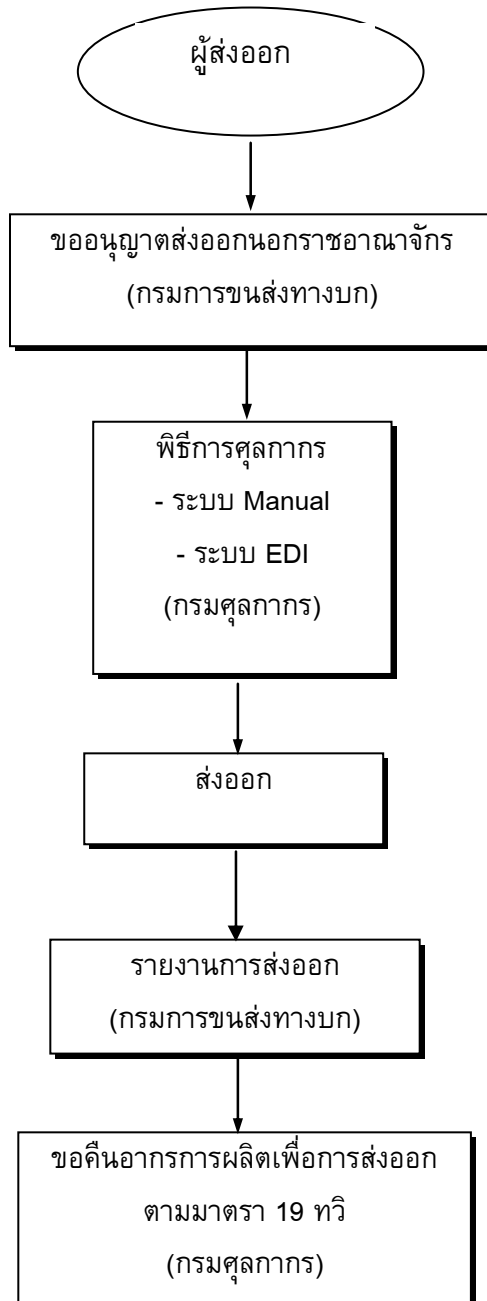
ผู้ส่งออก

ขออนุญาตส่งออกนอกราชอาณาจักร
(กรมการขนส่งทางบก)

พิธีการศุลกากร
- ระบบ Manual
- ระบบ EDI
(กรมศุลกากร)

ส่งออก

รายงานการส่งออก
(กรมการขนส่งทางบก)

ขอคืนอากรการผลิตเพื่อการส่งออก
ตามมาตรา 19 ทวิ
(กรมศุลกากร)